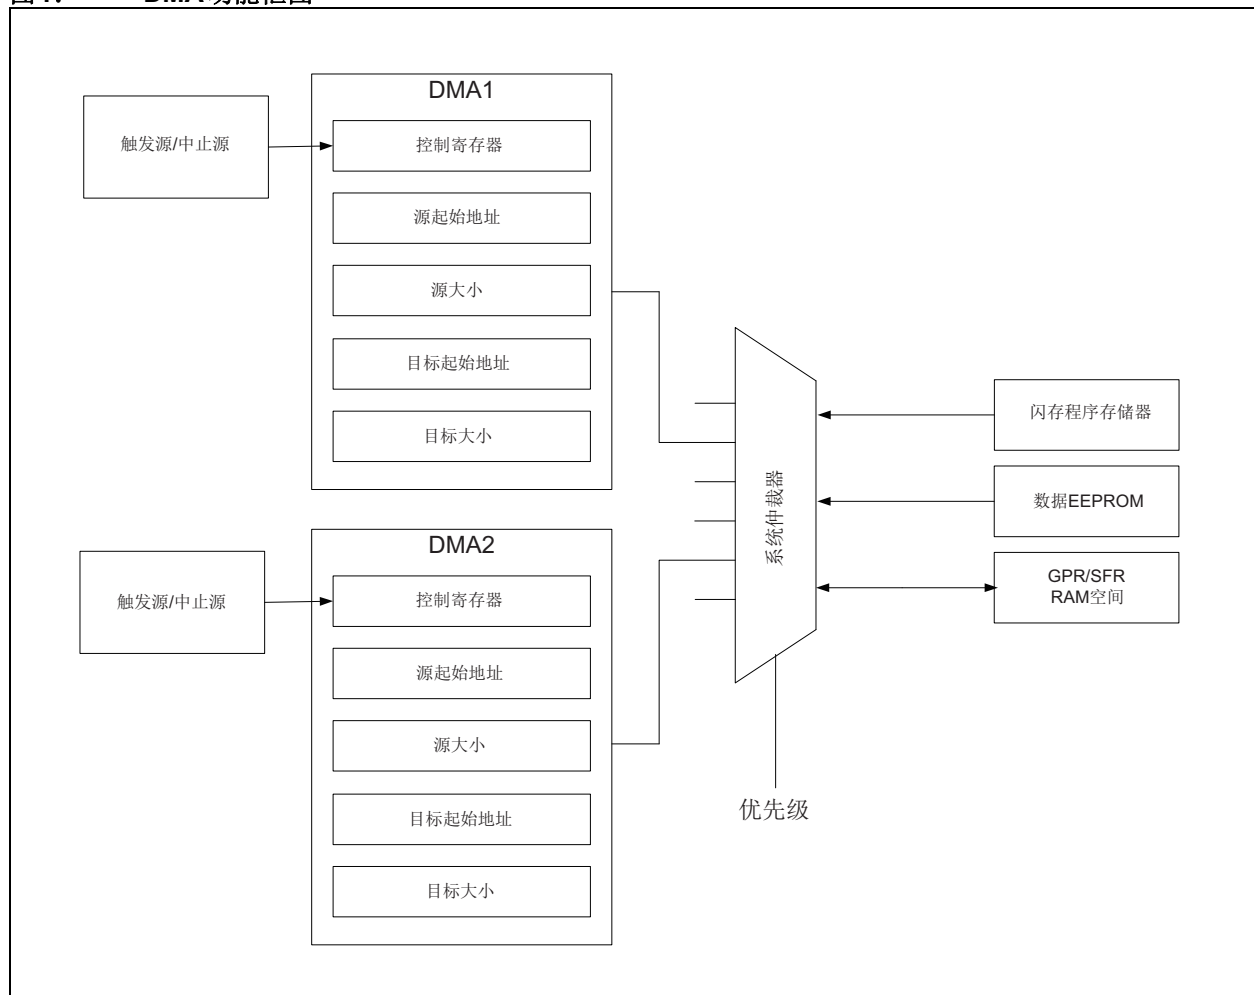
图1: DMA功能框图

触发源/中止源

DMA1

控制寄存器

源起始地址

源大小

目标起始地址

目标大小

触发源/中止源

DMA2

控制寄存器

源起始地址

源大小

目标起始地址

目标大小

系统仲裁器

优先级

闪存程序存储器

数据EEPROM

GPR/SFR RAM空间